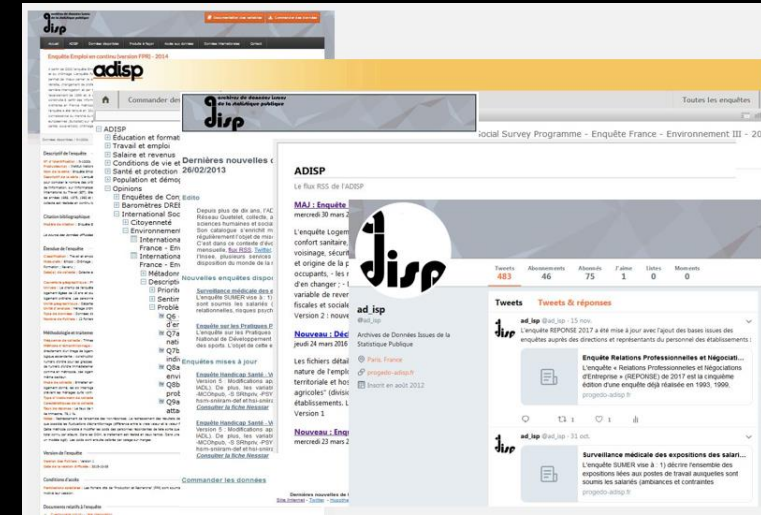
adisp

Commander des

Toutes les enquêtes

Social Survey Programme - Enquête France - Environnement III - 20

Enquête Emploi en continu (version FPR) - 2014

ADISP
Éducation et format
Travail et emploi
Salaire et revenus
Conditions de vie et
Santé et protection
Population et démog
Opinions
Enquêtes de Con
Baromètres DREE
International Soc
Citoyenneté
Environnement
Internationa
France - Env
Internationa
France - Env
Métadonn
Descripti
Priorité
Sentim
Problè
Q6
Q7a
Q7b
Q8a
Q8b
Q9a

archives de données issues de la statistique publique

Dernières nouvelles 26/02/2013

Edito

Nouvelles enquêtes dispo

Enquêtes mises à jour

Commander les données

ADISP
Le flux RSS de l'ADISP

MAJ : Enquête
mercredi 30 mars 2

Nouveau : Déc
jeudi 24 mars 2016

Nouveau : Enq
mercredi 23 mars 2

ad_isp
@ad_isp

Archives de Données Issues de la Statistique Publique

Paris, France
progedo-adisp.fr
Inscrit en août 2012

| Tweets | Abonnements | Abonnés | J'aime | Listes | Moments |
|---|---|---|---|---|---|
| 483 | 46 | 75 | 1 | 0 | 0 |

Tweets Tweets & réponses

ad_isp @ad_isp · 15 nov.
L'enquête REPONSE 2017 a été mise à jour avec l'ajout des bases issues des enquêtes auprès des directions et représentants du personnel des établissements :

Enquête Relations Professionnelles et Négociati...
L'enquête « Relations Professionnelles et Négociations d'Entreprise » (REPONSE) de 2017 est la cinquième édition d'une enquête déjà réalisée en 1993, 1999,
progedo-adisp.fr

ad_isp @ad_isp · 31 oct.

Surveillance médicale des expositions des salari...
L'enquête SUMER vise à : 1) décrire l'ensemble des expositions liées aux postes de travail auxquelles sont soumis les salariés (ambiances et contraintes
progedo-adisp.fr